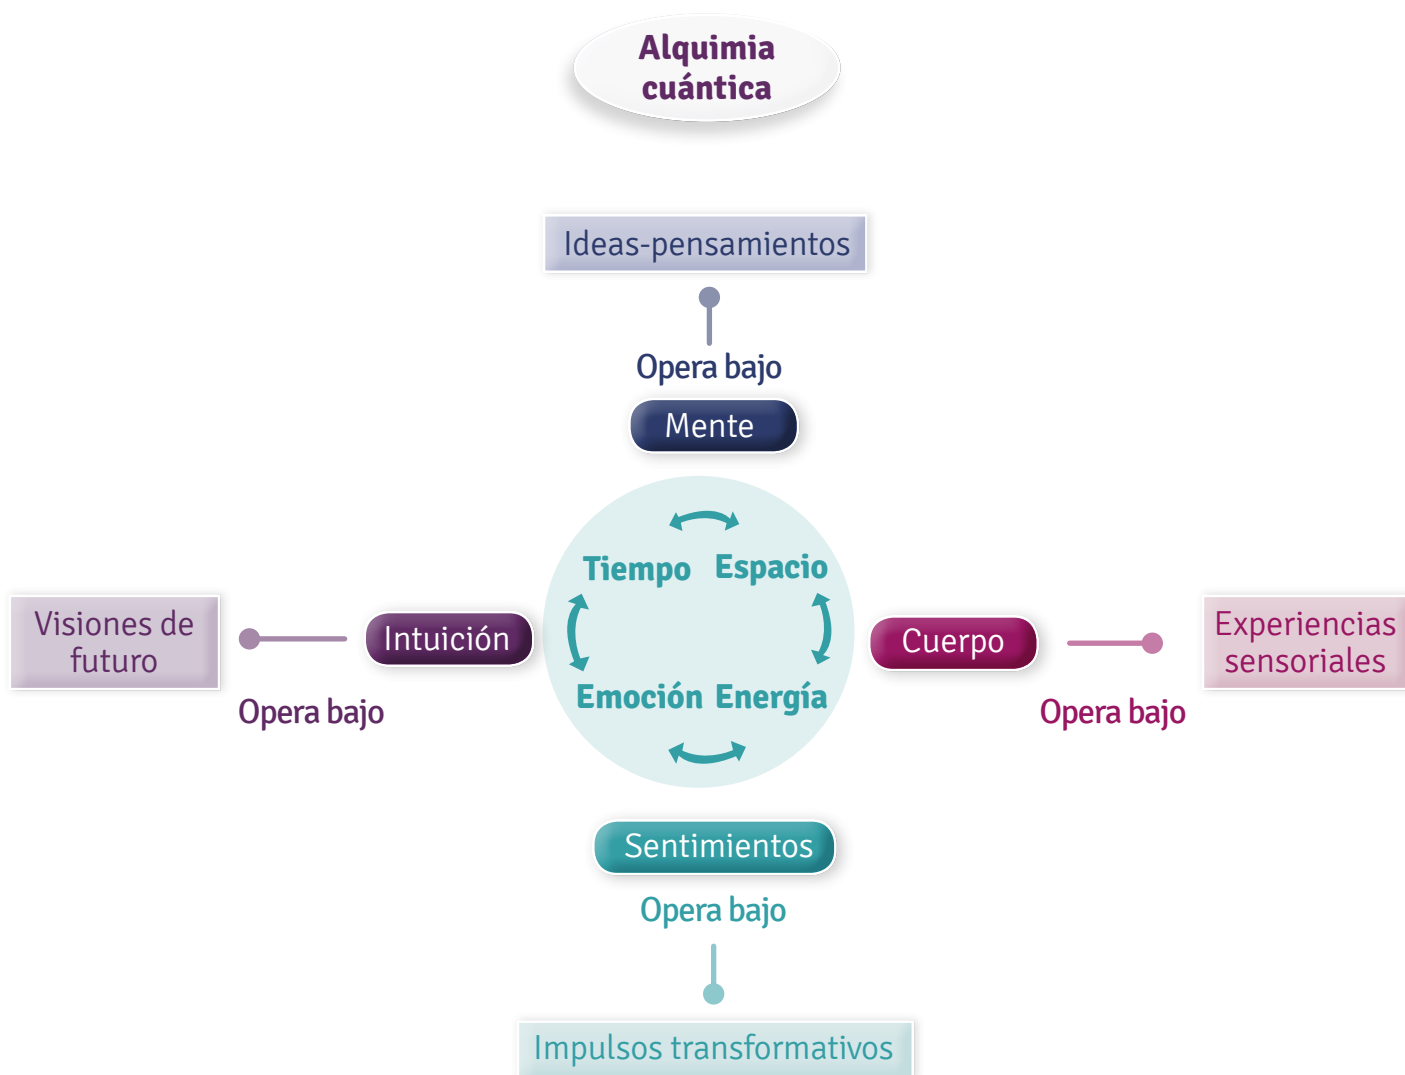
Alquimia cuántica

Ideas-pensamientos

Opera bajo

Mente

Visiones de futuro

Intuición

Opera bajo

Tiempo Espacio

Emoción Energía

Cuerpo

Experiencias sensoriales

Opera bajo

Sentimientos

Opera bajo

Impulsos transformativos